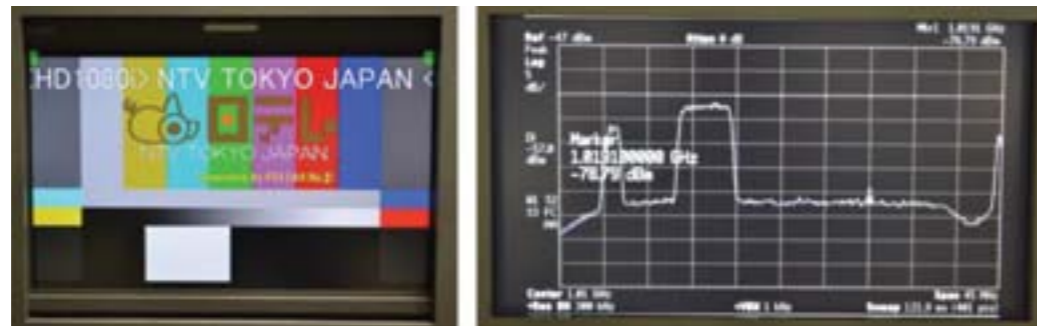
HD1080> NTV TOKYO JAPAN <

NTV TOKYO JAPAN

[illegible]

Ref -47 dBm
Peak
Log
5
dB/

Atten 0 dB

Mkr1 1.8131 GHz
-78.75 dBm

Marker
1.8131100000 GHz
-78.75 dBm

Center 1.81 GHz
Res BW 300 kHz

VBW 1 kHz

Span 45 MHz
Sweep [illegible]